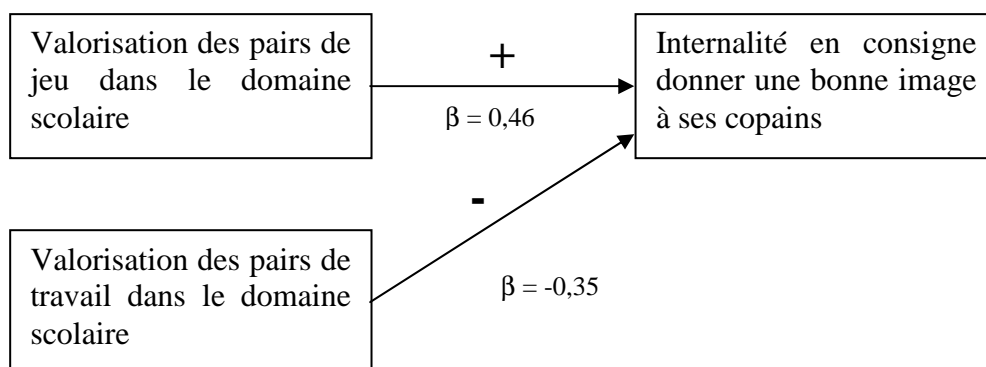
Valorisation des pairs de jeu dans le domaine scolaire

+

$\beta = 0,46$

Internalité en consigne donner une bonne image à ses copains

-

Valorisation des pairs de travail dans le domaine scolaire

$\beta = -0,35$